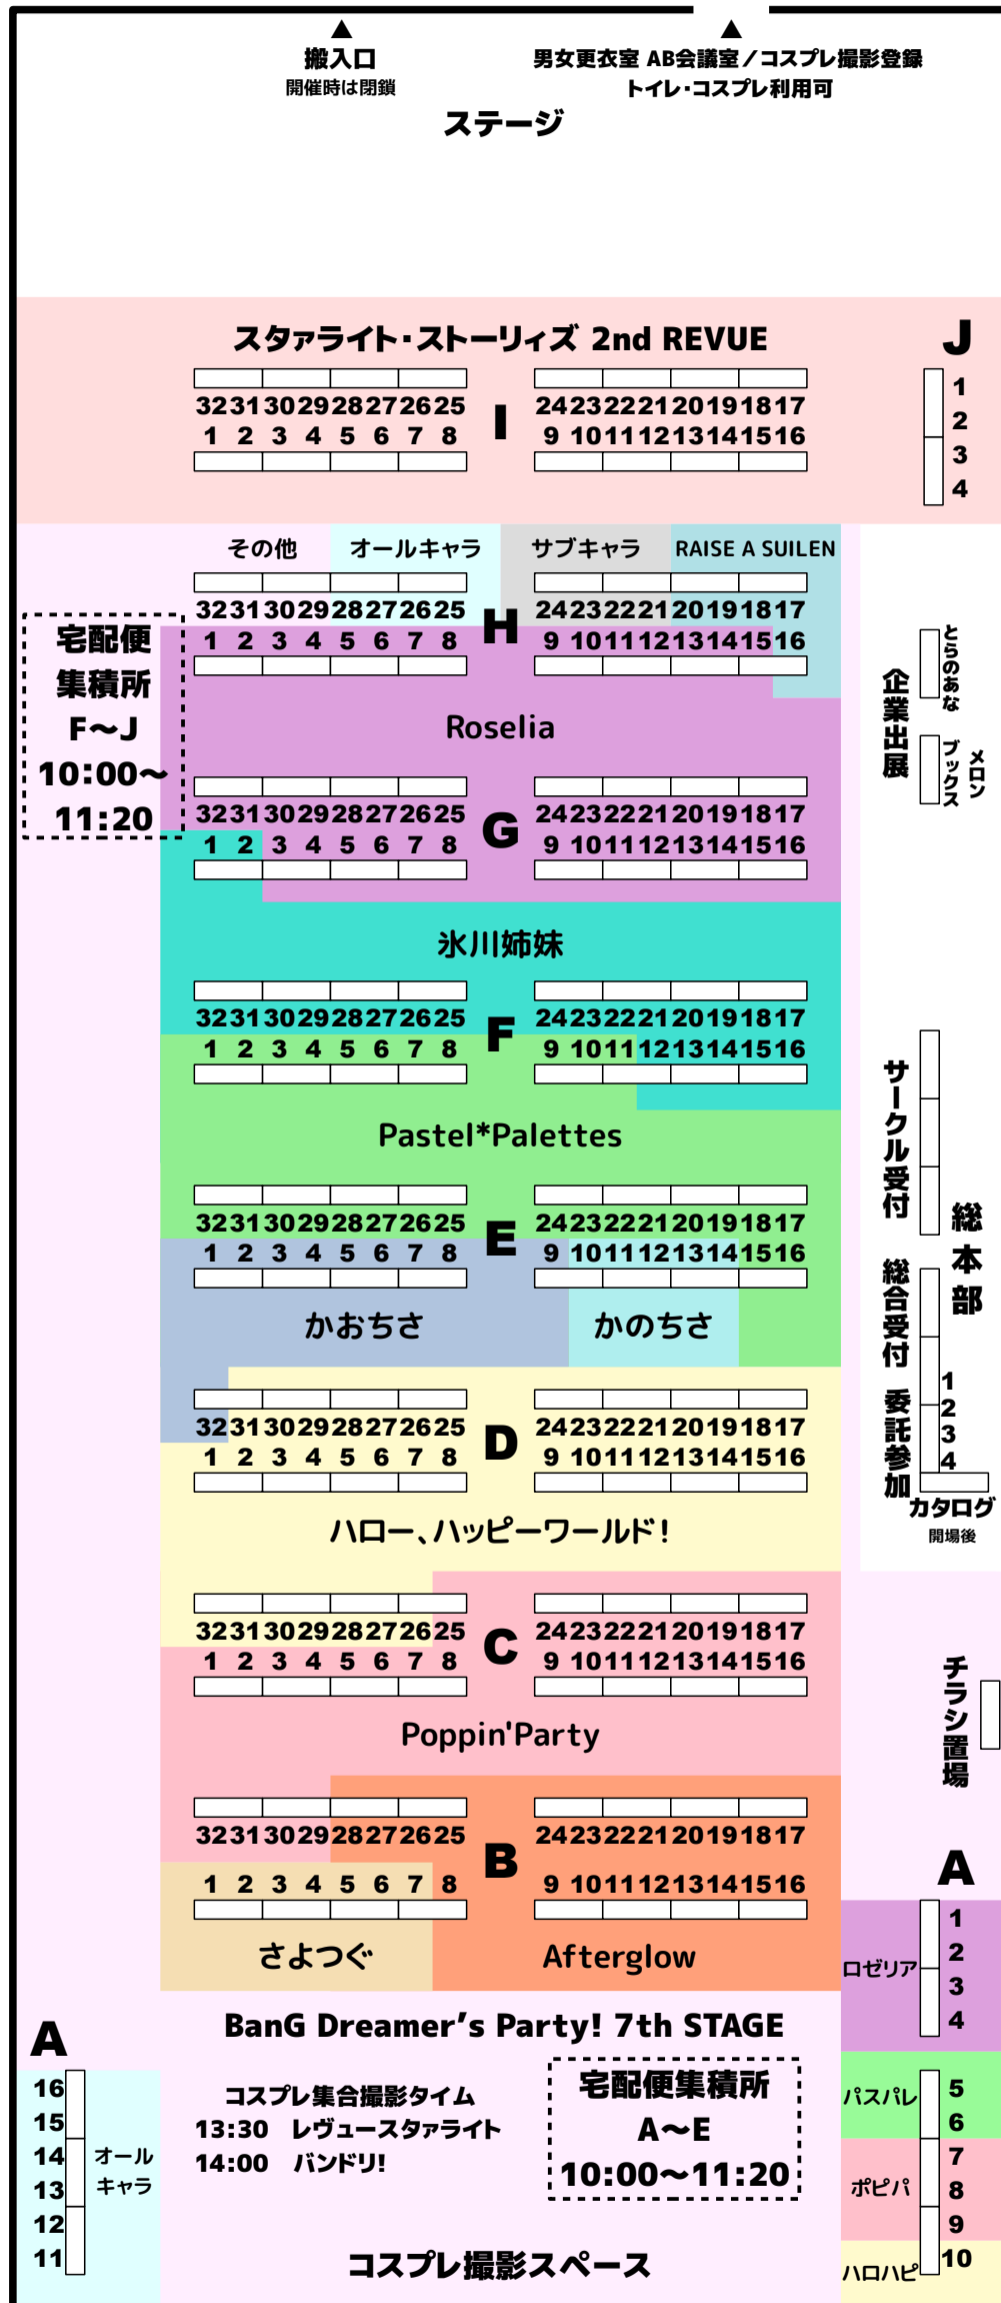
搬入口
開催時は閉鎖

男女更衣室 AB会議室／コスプレ撮影登録
トイレ・コスプレ利用可

ステージ

スタァライト・ストーリィズ 2nd REVUE

J
1
2
3
4

32 31 30 29 28 27 26 25
1 2 3 4 5 6 7 8
I
24 23 22 21 20 19 18 17
9 10 11 12 13 14 15 16

その他　オールキャラ　サブキャラ　RAISE A SUILEN

32 31 30 29 28 27 26 25
1 2 3 4 5 6 7 8
H
24 23 22 21 20 19 18 17
9 10 11 12 13 14 15 16

宅配便
集積所
F〜J
10:00〜
11:20

Roselia

企業出展
とらのあな
メロンブックス

32 31 30 29 28 27 26 25
1 2 3 4 5 6 7 8
G
24 23 22 21 20 19 18 17
9 10 11 12 13 14 15 16

氷川姉妹

32 31 30 29 28 27 26 25
1 2 3 4 5 6 7 8
F
24 23 22 21 20 19 18 17
9 10 11 12 13 14 15 16

Pastel*Palettes

サークル受付

32 31 30 29 28 27 26 25
1 2 3 4 5 6 7 8
E
24 23 22 21 20 19 18 17
9 10 11 12 13 14 15 16

総本部

かおちさ　かのちさ

総合受付
委託参加
1
2
3
4
カタログ
開場後

32 31 30 29 28 27 26 25
1 2 3 4 5 6 7 8
D
24 23 22 21 20 19 18 17
9 10 11 12 13 14 15 16

ハロー、ハッピーワールド！

32 31 30 29 28 27 26 25
1 2 3 4 5 6 7 8
C
24 23 22 21 20 19 18 17
9 10 11 12 13 14 15 16

チラシ置場

Poppin'Party

32 31 30 29 28 27 26 25
1 2 3 4 5 6 7 8
B
24 23 22 21 20 19 18 17
9 10 11 12 13 14 15 16

A

さよつぐ　Afterglow

ロゼリア
1
2
3
4

BanG Dreamer's Party! 7th STAGE

A
16
15
14
13
12
11
オール
キャラ

コスプレ集合撮影タイム
13:30　レヴュースタァライト
14:00　バンドリ!

宅配便集積所
A〜E
10:00〜11:20

パスパレ
5
6
ポピパ
7
8
9
ハロハピ
10

コスプレ撮影スペース